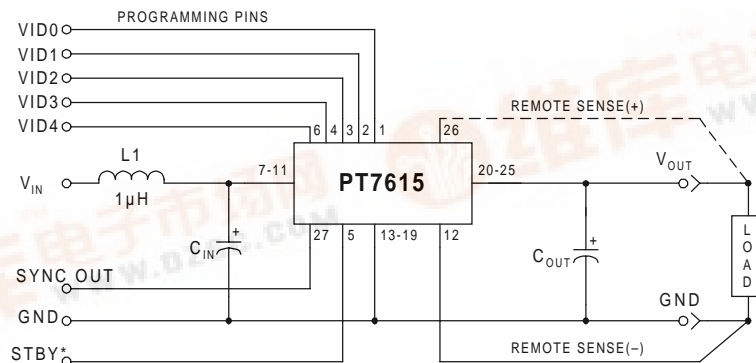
PROGRAMMING PINS

VID0
VID1
VID2
VID3
VID4

6 4 3 2 1

REMOTE SENSE(+)

26

L1
1µH

$V_{IN}$

7-11

PT7615

20-25

$V_{OUT}$

$C_{IN}$

27 5 13-19 12

$C_{OUT}$

LOAD

SYNC OUT

GND

GND

STBY*

REMOTE SENSE(–)

www.dzsc.com